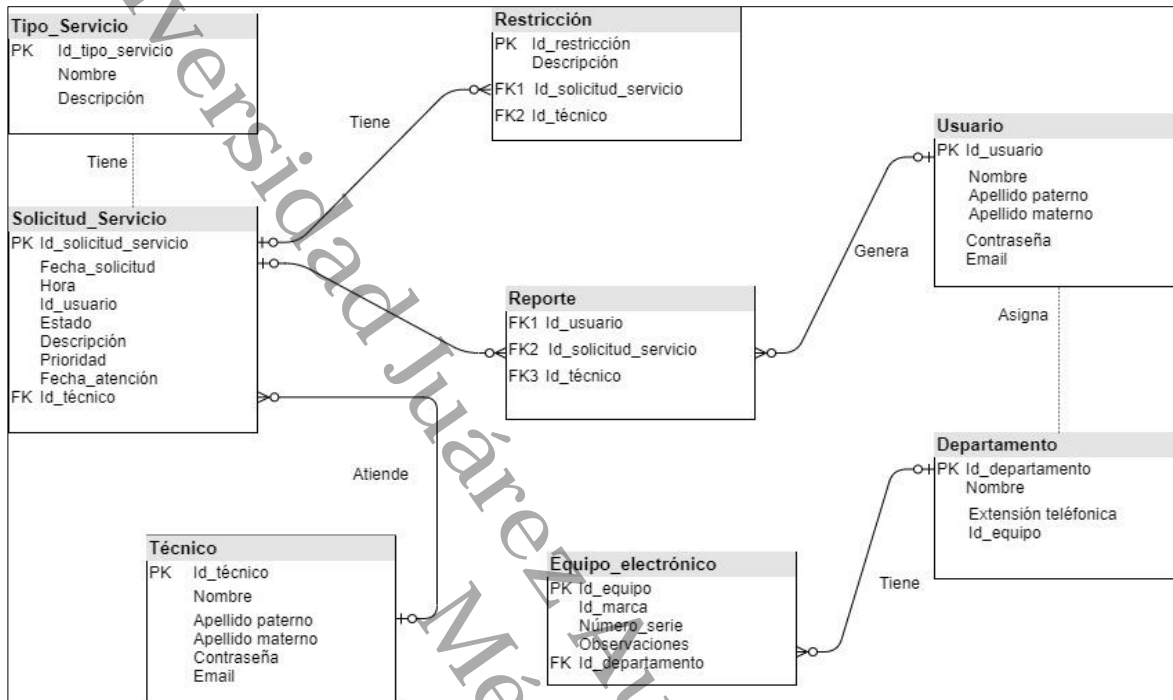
Tipo_Servicio
PK Id_tipo_servicio
Nombre
Descripción

Tiene

Solicitud_Servicio
PK Id_solicitud_servicio
Fecha_solicitud
Hora
Id_usuario
Estado
Descripción
Prioridad
Fecha_atención
FK Id_técnico

Tiene

Restricción
PK Id_restricción
Descripción
FK1 Id_solicitud_servicio
FK2 Id_técnico

Usuario
PK Id_usuario
Nombre
Apellido paterno
Apellido materno
Contraseña
Email

Genera

Reporte
FK1 Id_usuario
FK2 Id_solicitud_servicio
FK3 Id_técnico

Asigna

Atiende

Departamento
PK Id_departamento
Nombre
Extensión telefónica
Id_equipo

Técnico
PK Id_técnico
Nombre
Apellido paterno
Apellido materno
Contraseña
Email

Equipo_electrónico
PK Id_equipo
Id_marca
Número_serie
Observaciones
FK Id_departamento

Tiene

Universidad Juárez Autónoma de México